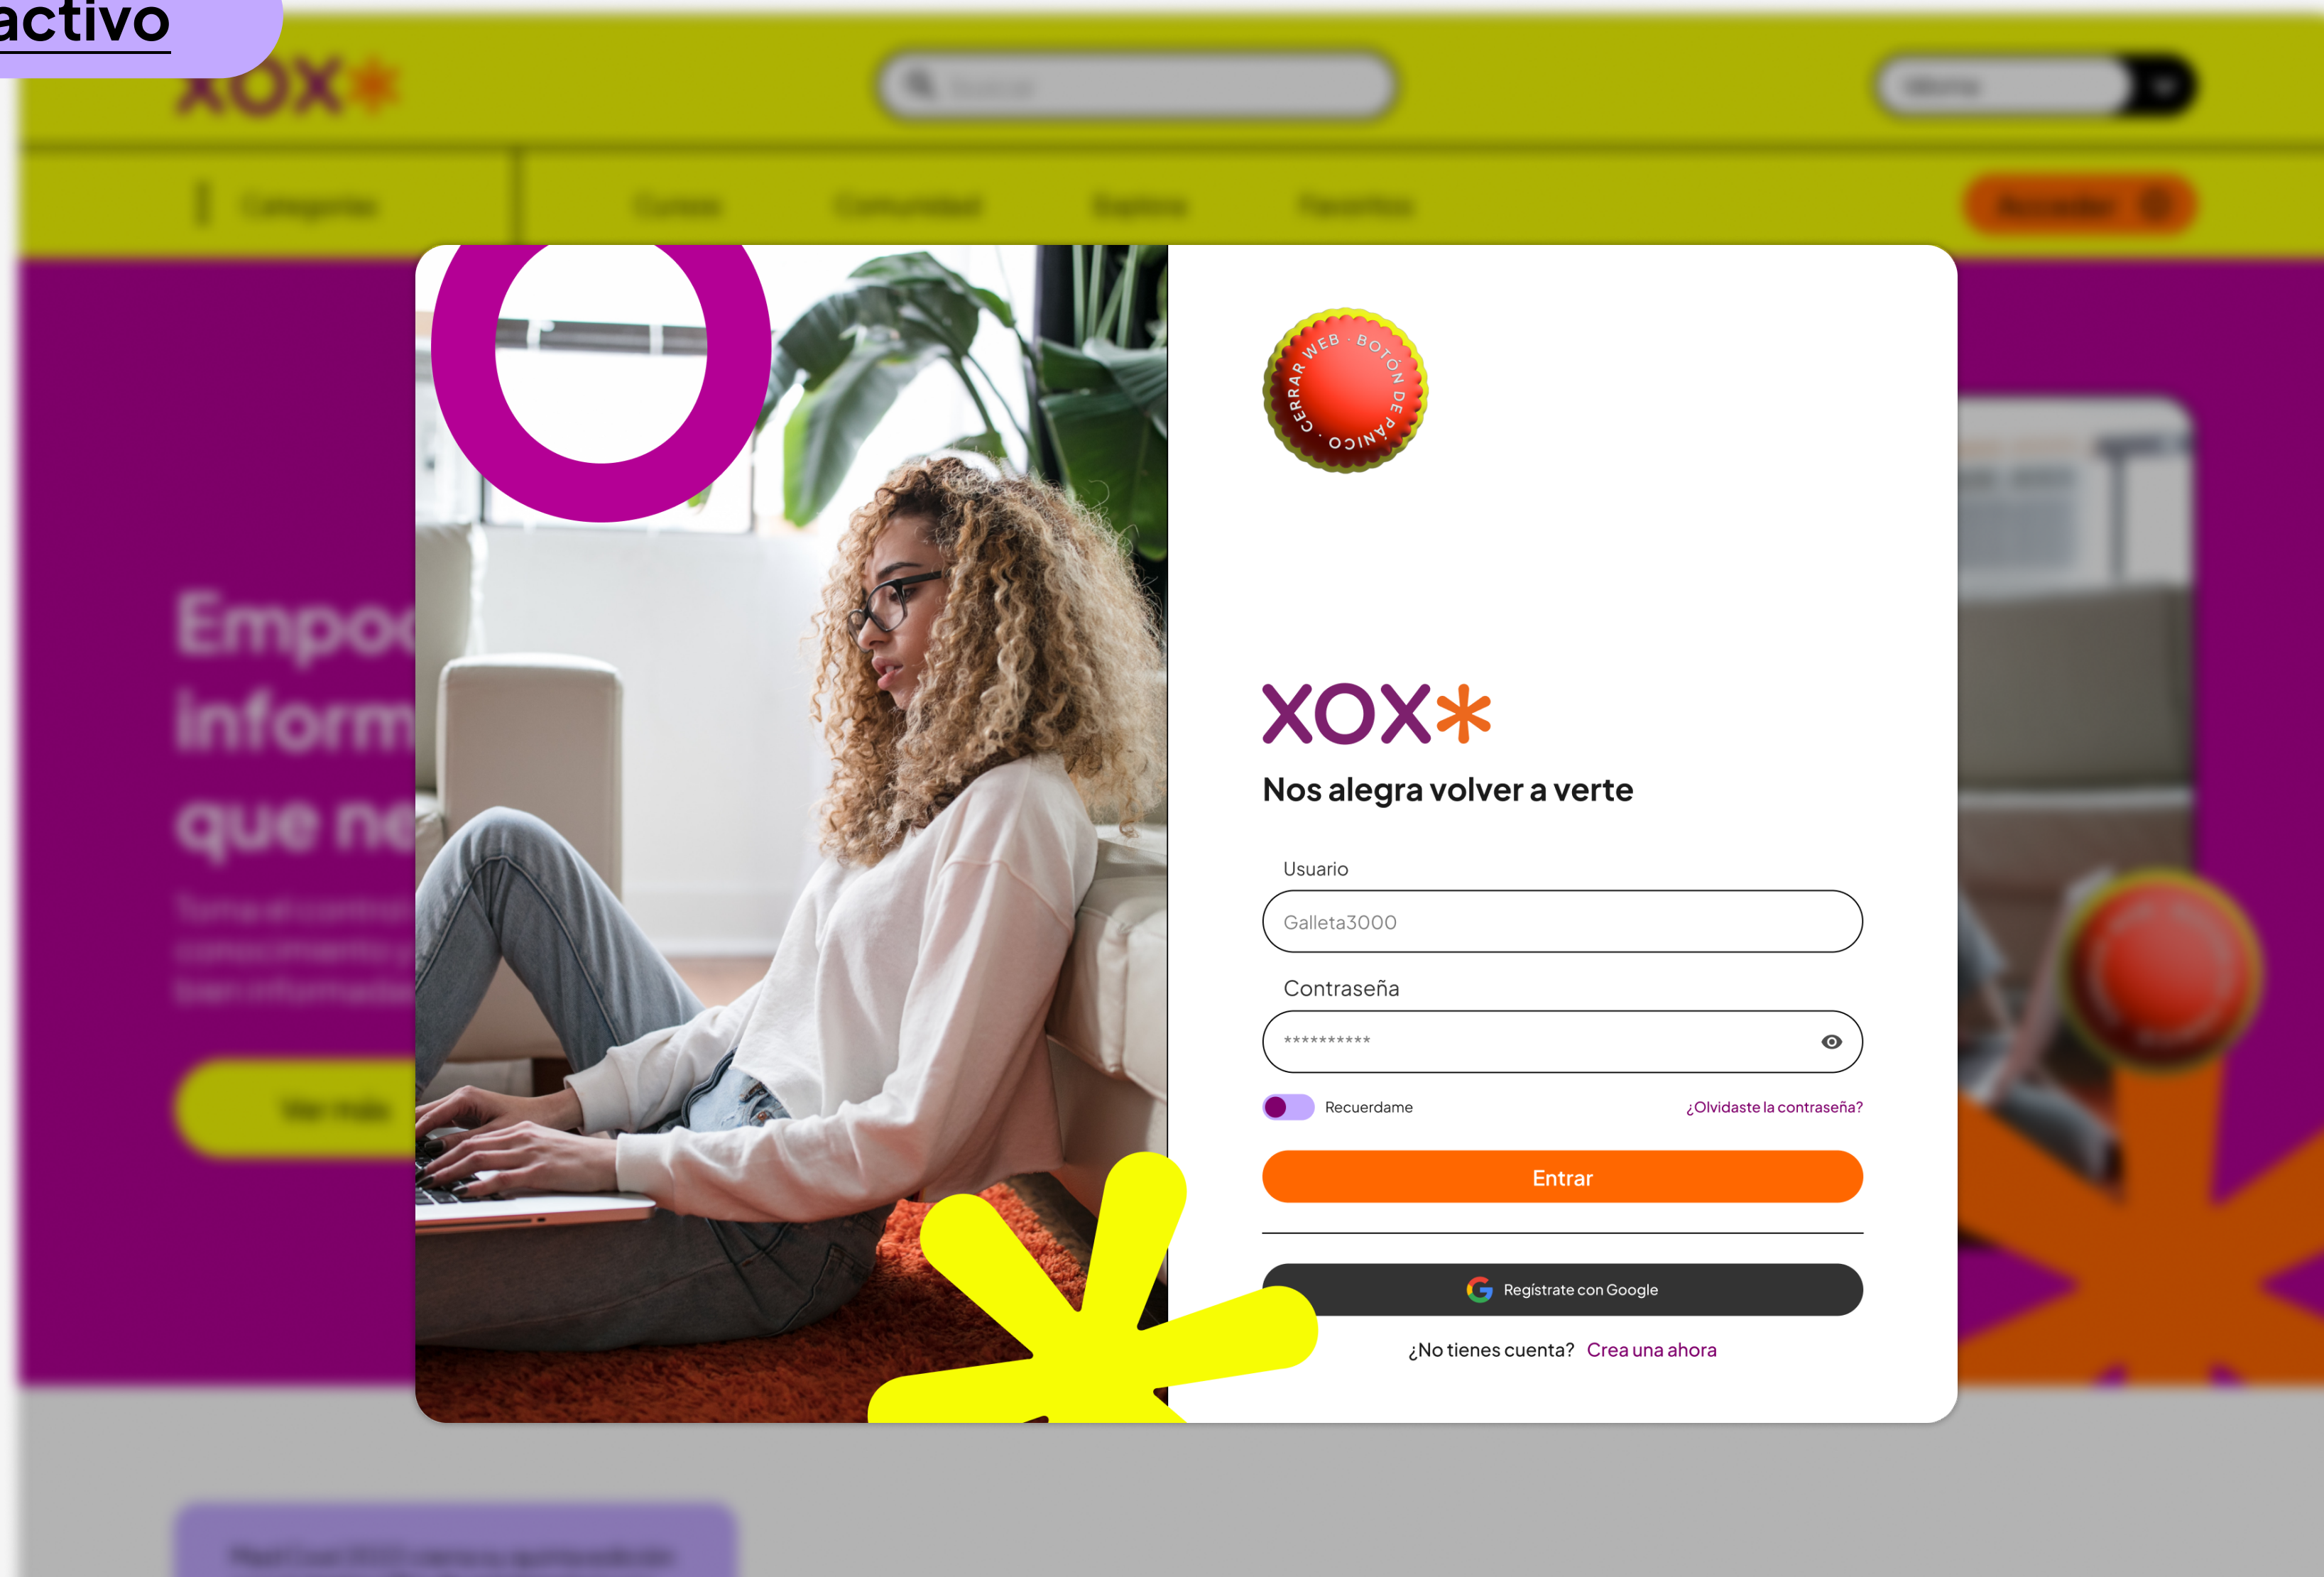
activo

XOX*

Empo
inform
que ne

CERRAR WEB · BOTÓN DE PÁNICO ·

XOX*

Nos alegra volver a verte

Usuario

Galleta3000

Contraseña

**********

Recuerdame

¿Olvidaste la contraseña?

Entrar

Regístrate con Google

¿No tienes cuenta? Crea una ahora